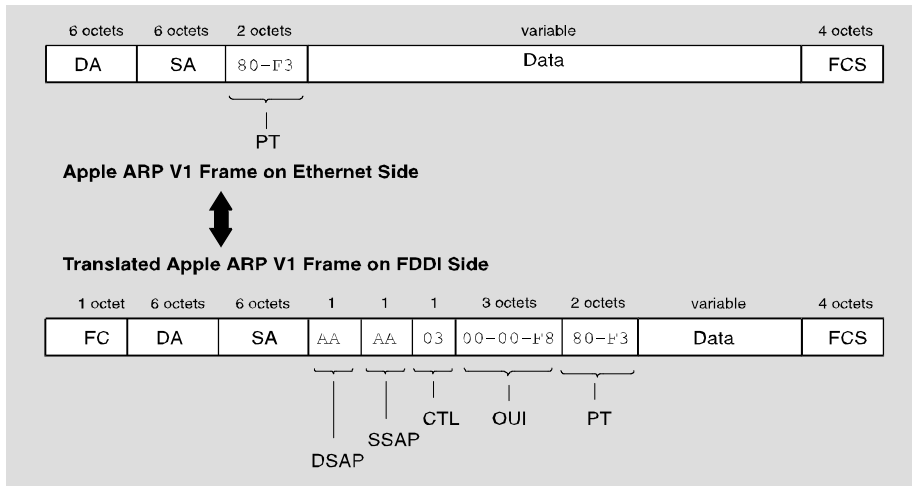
| 6 octets | 6 octets | 2 octets | variable | 4 octets |
|---|---|---|---|---|
| DA | SA | 80-F3 | Data | FCS |

PT

Apple ARP V1 Frame on Ethernet Side

Translated Apple ARP V1 Frame on FDDI Side

| 1 octet | 6 octets | 6 octets | 1 | 1 | 1 | 3 octets | 2 octets | variable | 4 octets |
|---|---|---|---|---|---|---|---|---|---|
| FC | DA | SA | AA | AA | 03 | 00-00-F8 | 80-F3 | Data | FCS |

DSAP SSAP CTL OUI PT